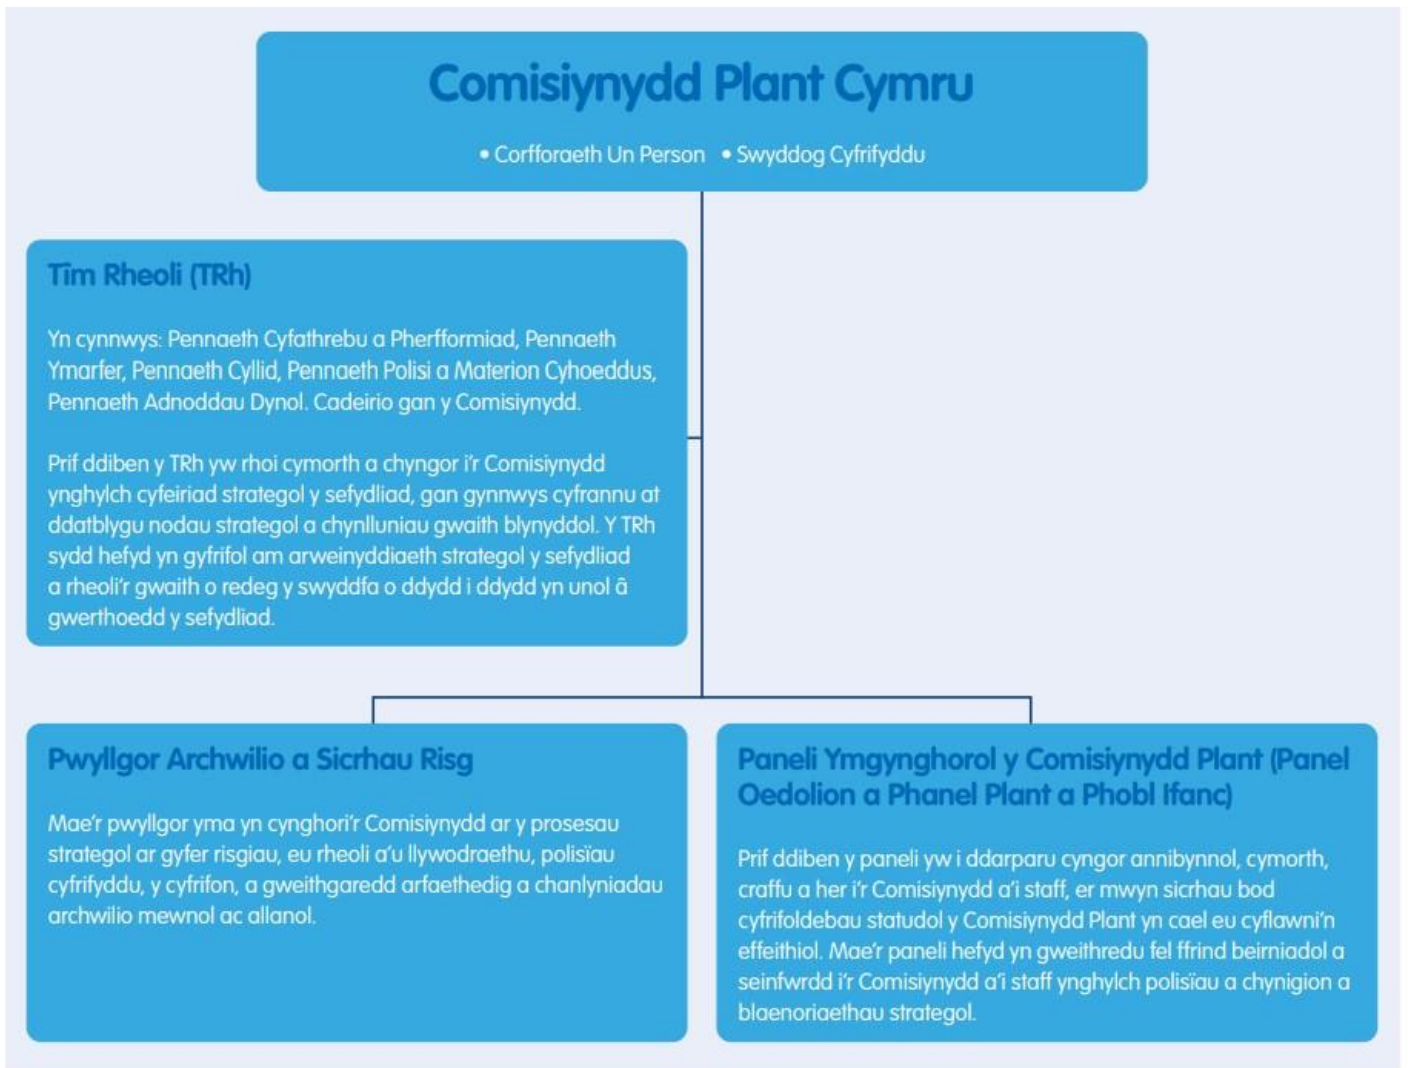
Comisiynydd Plant Cymru

• Corfforaeth Un Person • Swyddog Cyfrifyddu

Tîm Rheoli (TRh)

Yn cynnwys: Pennaeth Cyfathrebu a Pherfformiad, Pennaeth Ymarfer, Pennaeth Cyllid, Pennaeth Polisi a Materion Cyhoeddus, Pennaeth Adnoddau Dynol. Cadeirio gan y Comisiynydd.

Prif ddiben y TRh yw rhoi cymorth a chyngor i'r Comisiynydd ynghylch cyfeiriad strategol y sefydliad, gan gynnwys cyfrannu at ddatblygu nodau strategol a chynlluniau gwaith blynyddol. Y TRh sydd hefyd yn gyfrifol am arweinyddiaeth strategol y sefydliad a rheoli'r gwaith o redeg y swyddfa o ddydd i ddydd yn unol â gwerthoedd y sefydliad.

Pwyllgor Archwilio a Sicrhau Risg

Mae'r pwyllgor yma yn cynghori'r Comisiynydd ar y prosesau strategol ar gyfer risgiau, eu rheoli a'u llywodraethu, polisïau cyfrifyddu, y cyfrifon, a gweithgaredd arfaethedig a chanlyniadau archwilio mewnol ac allanol.

Paneli Ymgynghorol y Comisiynydd Plant (Panel Oedolion a Phanel Plant a Phobl Ifanc)

Prif ddiben y paneli yw i ddarparu cyngor annibynnol, cymorth, craffu a her i'r Comisiynydd a'i staff, er mwyn sicrhau bod cyfrifoldebau statudol y Comisiynydd Plant yn cael eu cyflawni'n effeithiol. Mae'r paneli hefyd yn gweithredu fel ffrind beirniadol a seinfwrdd i'r Comisiynydd a'i staff ynghylch polisïau a chynigion a blaenoriaethau strategol.